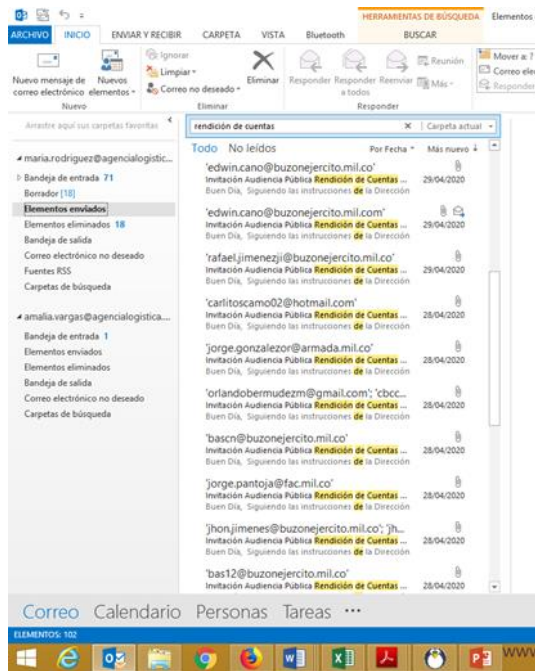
HERRAMIENTAS DE BÚSQUEDA Elementos

ARCHIVO INICIO ENVIAR Y RECIBIR CARPETA VISTA Bluetooth BUSCAR

Nuevo mensaje de correo electrónico Nuevos elementos
Nuevo

Ignorar
Limpiar
Correo no deseado
Eliminar
Eliminar

Responder Responder a todos Reenviar
Reunión
Más
Responder

Mover a: ?
Correo ele
Responder

Arrastre aquí sus carpetas favoritas

rendición de cuentas × Carpeta actual

Todo No leídos Por Fecha Más nuevo

maria.rodriguez@agencialogistic...
Bandeja de entrada 71
Borrador [18]
Elementos enviados
Elementos eliminados 18
Bandeja de salida
Correo electrónico no deseado
Fuentes RSS
Carpetas de búsqueda

amalia.vargas@agencialogistica...
Bandeja de entrada 1
Elementos enviados
Elementos eliminados
Bandeja de salida
Correo electrónico no deseado
Carpetas de búsqueda

'edwin.cano@buzonejercito.mil.co'
Invitación Audiencia Pública Rendición de Cuentas ... 29/04/2020
Buen Día, Siguiendo las instrucciones de la Dirección

'edwin.cano@buzonejercito.mil.com'
Invitación Audiencia Pública Rendición de Cuentas ... 29/04/2020
Buen Día, Siguiendo las instrucciones de la Dirección

'rafael.jimenezji@buzonejercito.mil.co'
Invitación Audiencia Pública Rendición de Cuentas ... 29/04/2020
Buen Día, Siguiendo las instrucciones de la Dirección

'carlitoscamo02@hotmail.com'
Invitación Audiencia Pública Rendición de Cuentas ... 28/04/2020
Buen Día, Siguiendo las instrucciones de la Dirección

'jorge.gonzalezor@armada.mil.co'
Invitación Audiencia Pública Rendición de Cuentas ... 28/04/2020
Buen Día, Siguiendo las instrucciones de la Dirección

'orlandobermudezm@gmail.com'; 'cbcc...
Invitación Audiencia Pública Rendición de Cuentas ... 28/04/2020
Buen Día, Siguiendo las instrucciones de la Dirección

'bascn@buzonejercito.mil.co'
Invitación Audiencia Pública Rendición de Cuentas ... 28/04/2020
Buen Día, Siguiendo las instrucciones de la Dirección

'jorge.pantoja@fac.mil.co'
Invitación Audiencia Pública Rendición de Cuentas ... 28/04/2020
Buen Día, Siguiendo las instrucciones de la Dirección

'jhon.jimenes@buzonejercito.mil.co'; 'jh...
Invitación Audiencia Pública Rendición de Cuentas ... 28/04/2020
Buen Día, Siguiendo las instrucciones de la Dirección

'bas12@buzonejercito.mil.co'
Invitación Audiencia Pública Rendición de Cuentas ... 28/04/2020

Correo Calendario Personas Tareas ···

ELEMENTOS: 102